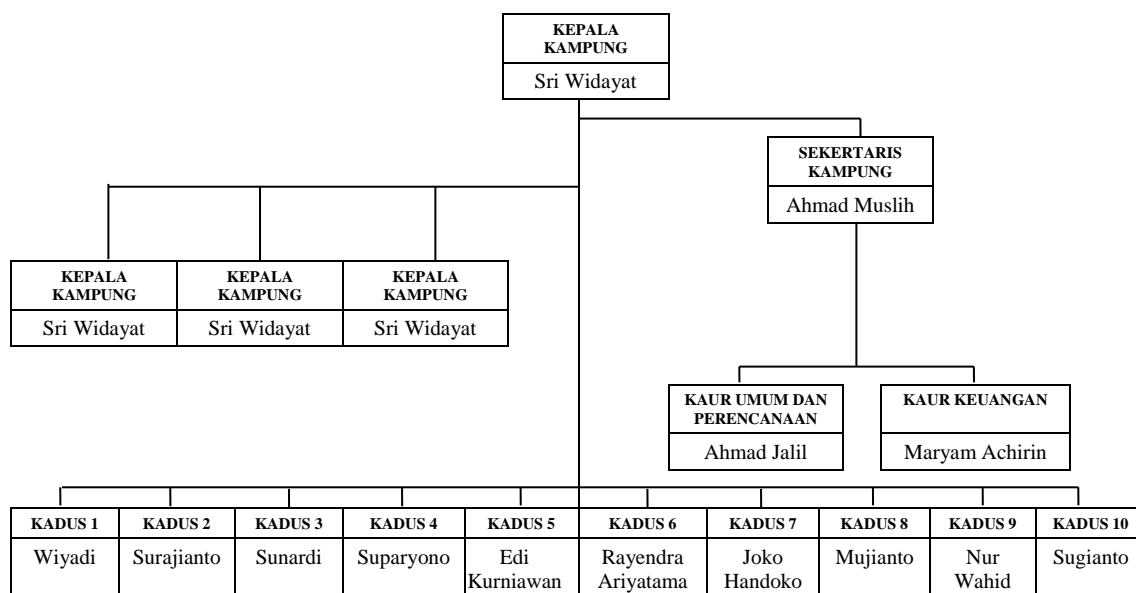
KEPALA KAMPUNG
Sri Widayat

SEKERTARIS KAMPUNG
Ahmad Muslih

KEPALA KAMPUNG
Sri Widayat

KEPALA KAMPUNG
Sri Widayat

KEPALA KAMPUNG
Sri Widayat

KAUR UMUM DAN PERENCANAAN
Ahmad Jalil

KAUR KEUANGAN
Maryam Achirin

| KADUS 1 | KADUS 2 | KADUS 3 | KADUS 4 | KADUS 5 | KADUS 6 | KADUS 7 | KADUS 8 | KADUS 9 | KADUS 10 |
|---|---|---|---|---|---|---|---|---|---|
| Wiyadi | Surajianto | Sunardi | Suparyono | Edi Kurniawan | Rayendra Ariyatama | Joko Handoko | Mujianto | Nur Wahid | Sugianto |